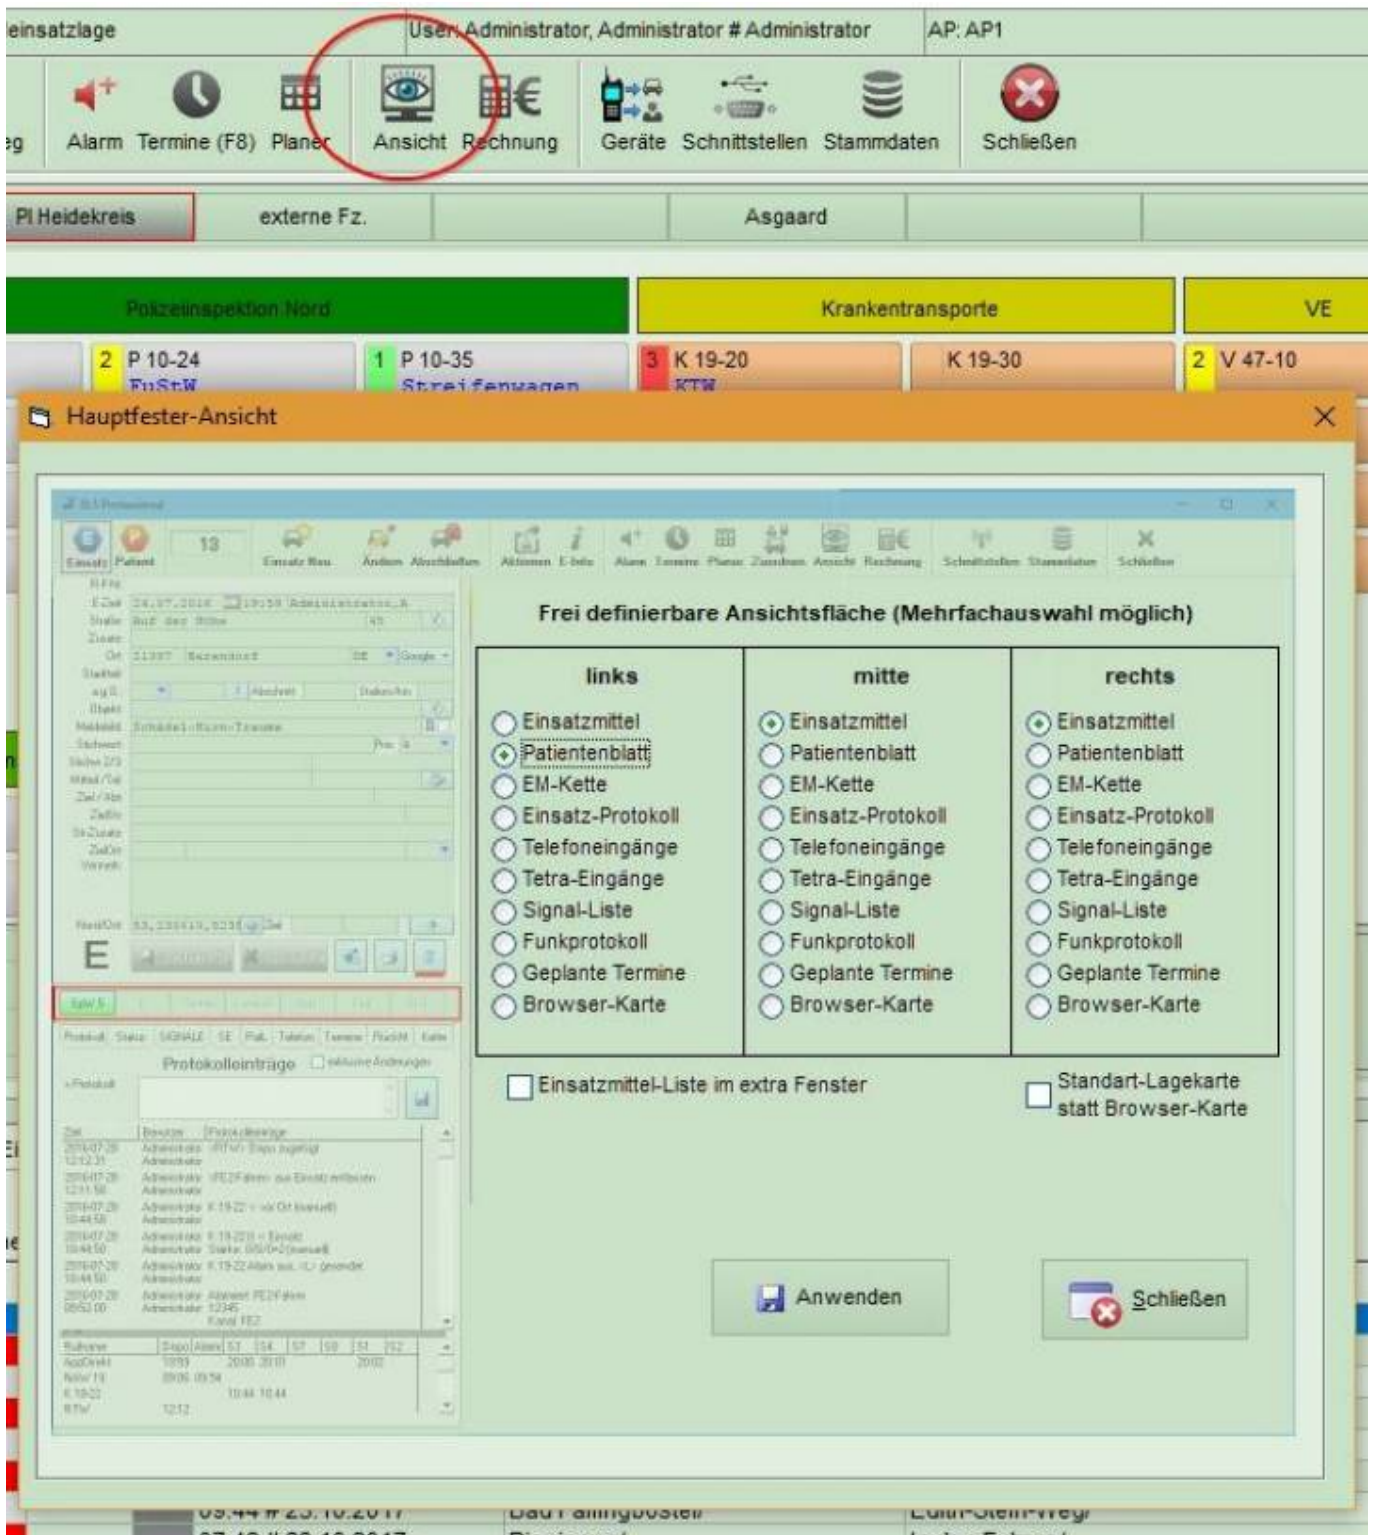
einsatzlage
User: Administrator, Administrator # Administrator
AP: AP1

eg
Alarm
Termine (F8)
Planer
Ansicht
Rechnung
Geräte
Schnittstellen
Stammdaten
Schließen

PI Heidekreis
externe Fz.
Asgaard

Polizeiinspektion Nord
Krankentransporte
VE

2 P 10-24
FuStW
1 P 10-35
Streifenwagen
3 K 19-20
KTW
K 19-30
2 V 47-10

Hauptfester-Ansicht

Einsatz Patient 13 Einsatz Neu Ändern Abschließen Aktionen E-Info Alarm Termine Planer Zuordnen Ansicht Rechnung Schnittstellen Stammdaten Schließen

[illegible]

E

Protokoll Status SIGNALE SE Pat. Telefon Termine Fluchtl Karte
Protokolleinträge

Frei definierbare Ansichtsfläche (Mehrfachauswahl möglich)

| links | mitte | rechts |
|---|---|---|
| Einsatzmittel | Einsatzmittel | Einsatzmittel |
| Patientenblatt | Patientenblatt | Patientenblatt |
| EM-Kette | EM-Kette | EM-Kette |
| Einsatz-Protokoll | Einsatz-Protokoll | Einsatz-Protokoll |
| Telefoneingänge | Telefoneingänge | Telefoneingänge |
| Tetra-Eingänge | Tetra-Eingänge | Tetra-Eingänge |
| Signal-Liste | Signal-Liste | Signal-Liste |
| Funkprotokoll | Funkprotokoll | Funkprotokoll |
| Geplante Termine | Geplante Termine | Geplante Termine |
| Browser-Karte | Browser-Karte | Browser-Karte |

Einsatzmittel-Liste im extra Fenster
Standart-Lagekarte statt Browser-Karte

Anwenden
Schließen

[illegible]